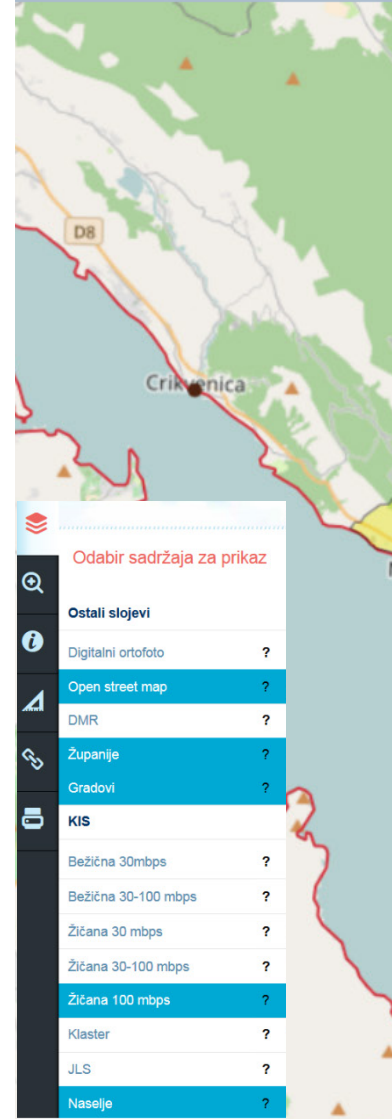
D8

Crikvenica

Odabir sadržaja za prikaz

Ostali slojevi

Digitalni ortofoto ?

Open street map ?

DMR ?

Županije ?

Gradovi ?

KIS

Bežična 30mbps ?

Bežična 30-100 mbps ?

Žičana 30 mbps ?

Žičana 30-100 mbps ?

Žičana 100 mbps ?

Klaster ?

JLS ?

Naselje ?